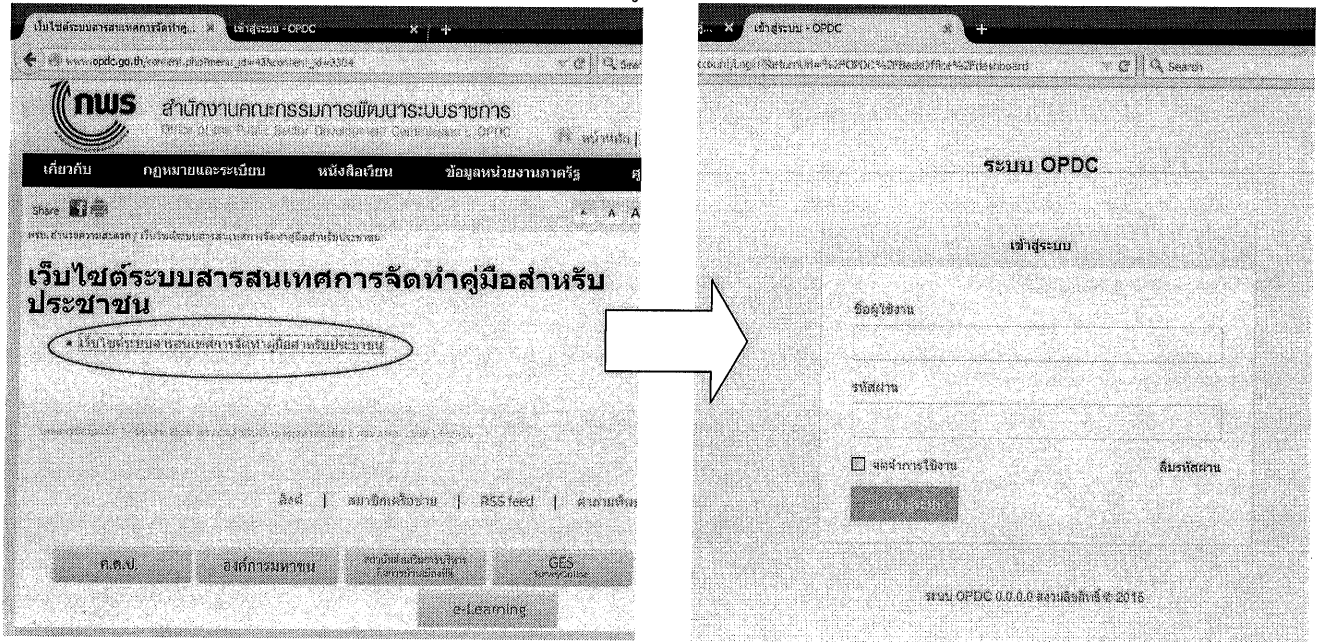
เว็บไซต์ระบบสารสนเทศการจัดทำคู่... × เข้าสู่ระบบ - OPDC × +

www.opdc.go.th/content.php?menu_id=4&content_id=3304

Search

กพร สำนักงานคณะกรรมการพัฒนาระบบราชการ

Office of the Public Sector Development Commission : OPDC

หน้าหลัก

เกี่ยวกับ กฎหมายและระเบียบ หนังสือเวียน ข้อมูลหน่วยงานภาครัฐ ศู

Share

A A A

หน้าแรก / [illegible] / เว็บไซต์ระบบสารสนเทศการจัดทำคู่มือสำหรับประชาชน

เว็บไซต์ระบบสารสนเทศการจัดทำคู่มือสำหรับประชาชน

• เว็บไซต์ระบบสารสนเทศการจัดทำคู่มือสำหรับประชาชน

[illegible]

ลิงค์ | แผนผังเว็บไซต์ | RSS feed | คำถามที่พบ

ก.พ.ร. องค์การมหาชน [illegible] GES

e-Learning

... × เข้าสู่ระบบ - OPDC × +

ccount/Login?ReturnUrl=%2fOPDC%2fBackOffice%2fDashboard

Search

ระบบ OPDC

เข้าสู่ระบบ

ชื่อผู้ใช้งาน

รหัสผ่าน

จดจำการใช้งาน

ลืมรหัสผ่าน

เข้าสู่ระบบ

ระบบ OPDC 0.0.0.0 สงวนลิขสิทธิ์ © 2015